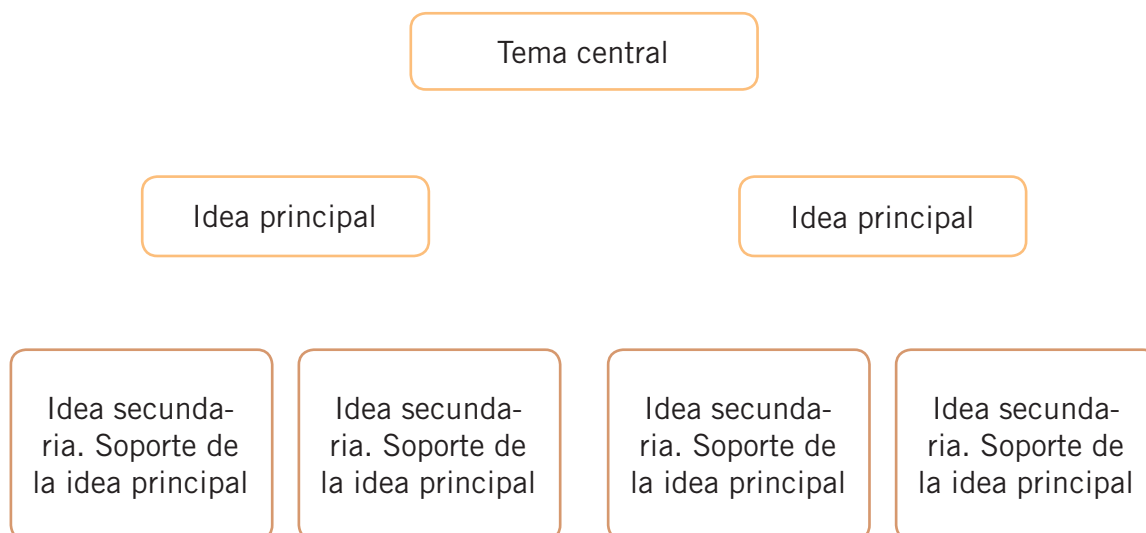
Tema central

Idea principal

Idea principal

Idea secundaria. Soporte de la idea principal

Idea secundaria. Soporte de la idea principal

Idea secundaria. Soporte de la idea principal

Idea secundaria. Soporte de la idea principal